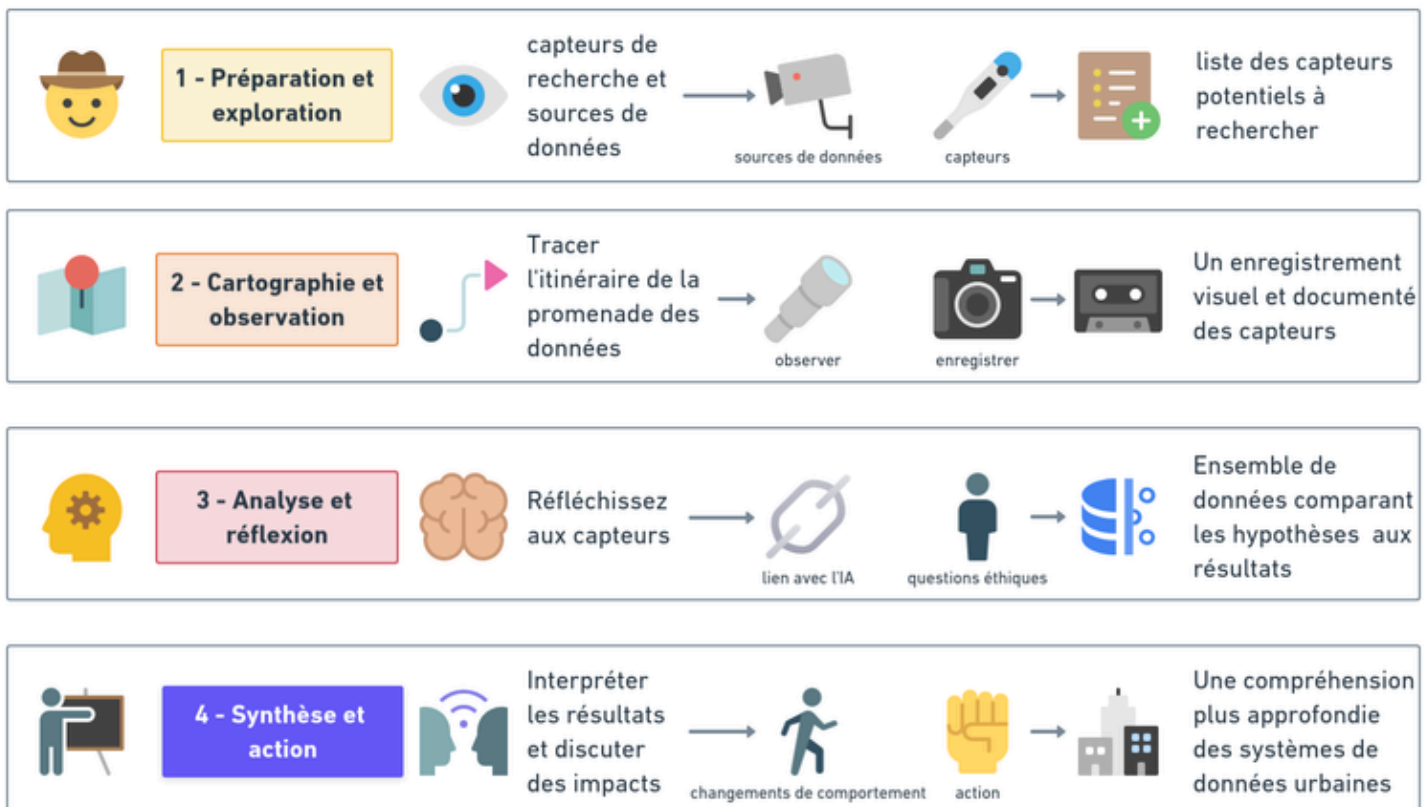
1 - Préparation et exploration

capteurs de recherche et sources de données

sources de données

capteurs

liste des capteurs potentiels à rechercher

2 - Cartographie et observation

Tracer l'itinéraire de la promenade des données

observer

enregistrer

Un enregistrement visuel et documenté des capteurs

3 - Analyse et réflexion

Réfléchissez aux capteurs

lien avec l'IA

questions éthiques

Ensemble de données comparant les hypothèses aux résultats

4 - Synthèse et action

Interpréter les résultats et discuter des impacts

changements de comportement

action

Une compréhension plus approfondie des systèmes de données urbaines